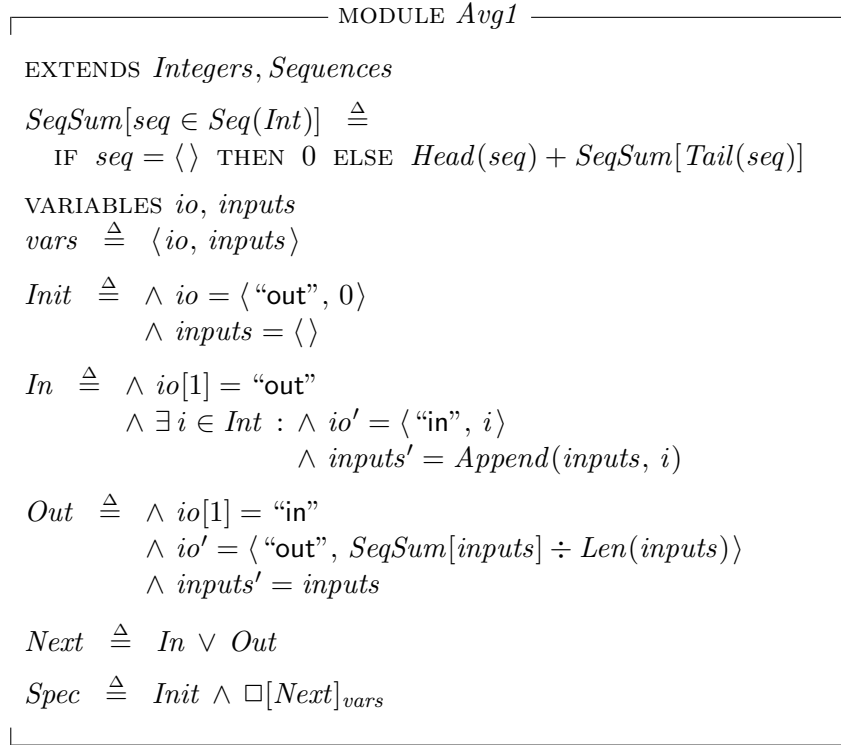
MODULE $Avg1$

EXTENDS $Integers, Sequences$

$SeqSum[seq \in Seq(Int)] \triangleq$
IF $seq = \langle \rangle$ THEN $0$ ELSE $Head(seq) + SeqSum[Tail(seq)]$

VARIABLES $io$, $inputs$
$vars \triangleq \langle io, inputs \rangle$

$Init \triangleq \land io = \langle \text{"out"}, 0 \rangle$
$\land inputs = \langle \rangle$

$In \triangleq \land io[1] = \text{"out"}$
$\land \exists i \in Int : \land io' = \langle \text{"in"}, i \rangle$
$\land inputs' = Append(inputs, i)$

$Out \triangleq \land io[1] = \text{"in"}$
$\land io' = \langle \text{"out"}, SeqSum[inputs] \div Len(inputs) \rangle$
$\land inputs' = inputs$

$Next \triangleq In \lor Out$

$Spec \triangleq Init \land \Box[Next]_{vars}$